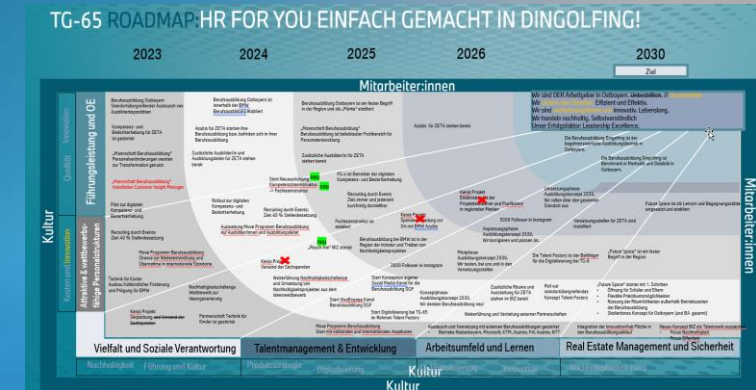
TG-65 ROADMAP: HR FOR YOU EINFACH GEMACHT IN DINGOLFING!

2023 2024 2025 2026 2030

Ziel

Mitarbeiter:innen

Mitarbeiter:innen

Kultur

Führungsleistung und OE

Attraktive & zeitgemäße Personalstrukturen

Qualität

Innovation

Kosten und Innovation

Wir sind DER Arbeitgeber in Ostbayern. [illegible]

Wir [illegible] Effizient und Effektiv.

Wir sind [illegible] innovativ, Lebendig.

Wir handeln nachhaltig, Selbstverständlich!

Unser Erfolgsfaktor: Leadership Excellence.

Berufsausbildung Ostbayern ist ein fester Begriff in der Region und als „Marke" etabliert

Berufsausbildung Dingolfing ist Benchmark in Methodik und Didaktik in Ostbayern

„Mitarbeiterbindung Berufsausbildung" ist ein Proaktiv und Zentral der Leistungsträger

Recruiting durch Events Zeit 40 % Stellenbesetzung

Kanzi Projekt Versand der Gerätsparinder

Kanzi Projekt

Neue Programm Berufsausbildung

Vielfalt und Soziale Verantwortung

Talentmanagement & Entwicklung

Arbeitsumfeld und Lernen

Real Estate Management und Sicherheit

Nachhaltigkeit

Führung und Kultur

Produktstrategie

Kultur